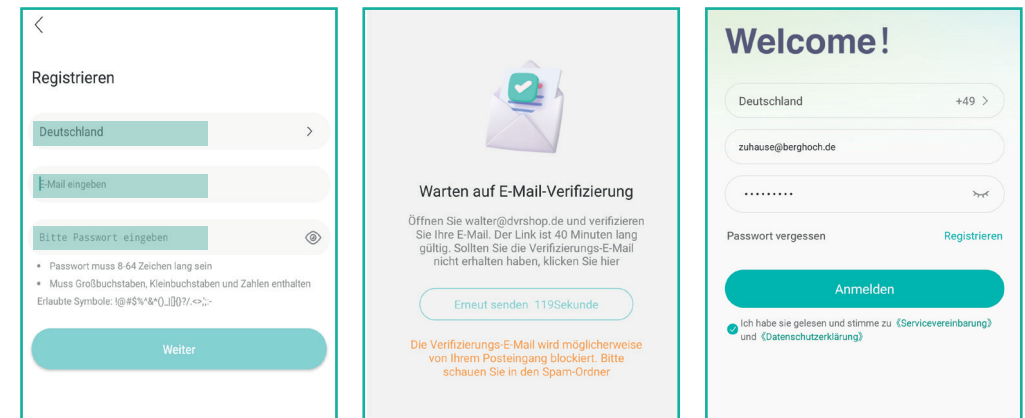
Registrieren

Deutschland

E-Mail eingeben

Bitte Passwort eingeben

• Passwort muss 8-64 Zeichen lang sein
• Muss Großbuchstaben, Kleinbuchstaben und Zahlen enthalten
Erlaubte Symbole: !@#$%^&*()_[]{}?/.<>;:-

Weiter

Warten auf E-Mail-Verifizierung

Öffnen Sie walter@dvrshop.de und verifizieren Sie Ihre E-Mail. Der Link ist 40 Minuten lang gültig. Sollten Sie die Verifizierungs-E-Mail nicht erhalten haben, klicken Sie hier

Erneut senden 119Sekunde

Die Verifizierungs-E-Mail wird möglicherweise von Ihrem Posteingang blockiert. Bitte schauen Sie in den Spam-Ordner

Welcome!

Deutschland +49

zuhause@berghoch.de

•••••••••

Passwort vergessen Registrieren

Anmelden

Ich habe sie gelesen und stimme zu 《Servicevereinbarung》 und 《Datenschutzerklärung》